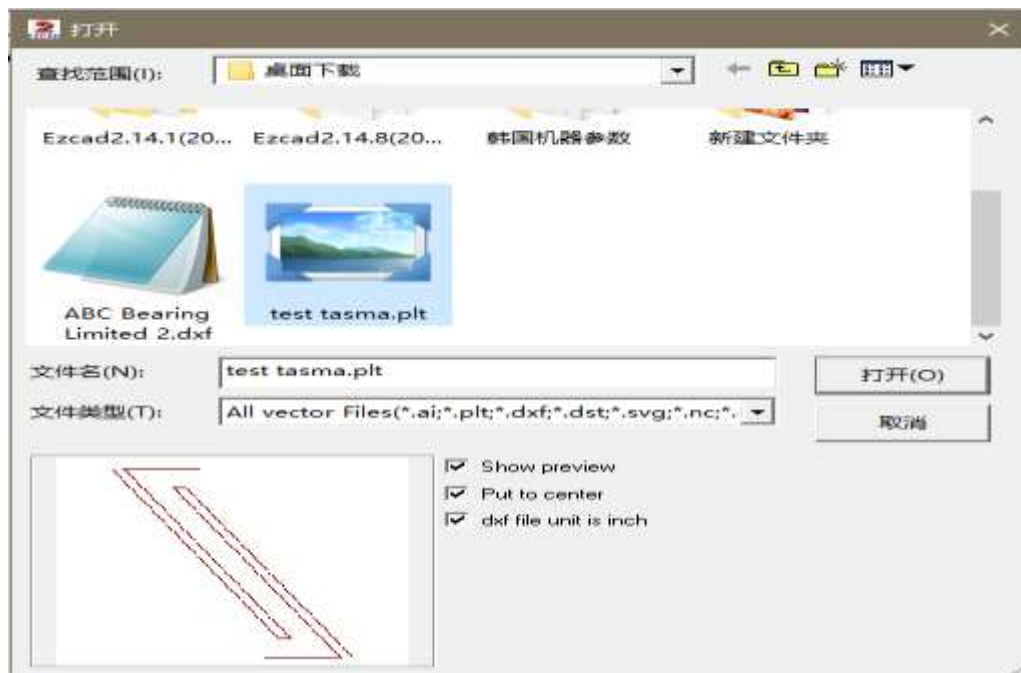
打开

查找范围(I): 桌面下载

Ezcad2.14.1(20... Ezcad2.14.8(20... 韩国机器参数 新建文件夹

ABC Bearing Limited 2.dxf

test tasma.plt

文件名(N): test tasma.plt

打开(O)

文件类型(T): All vector Files(*.ai;*.plt;*.dxf;*.dst;*.svg;*.nc;*.

取消

Show preview
Put to center
dxf file unit is inch